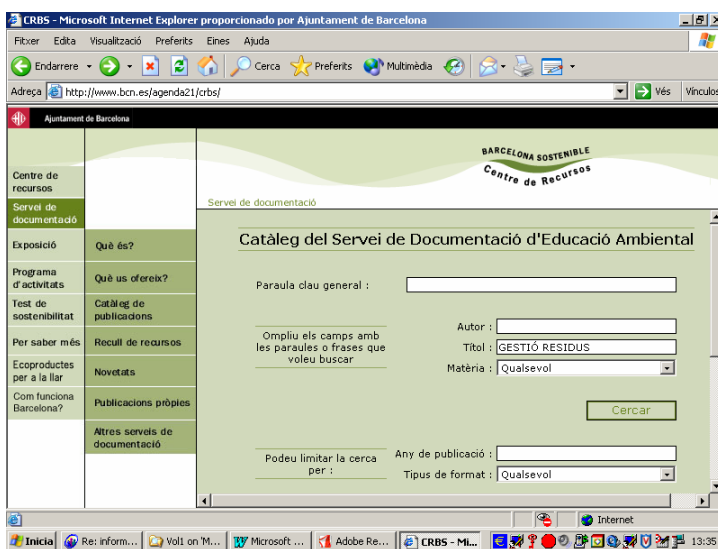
CRBS - Microsoft Internet Explorer proporcionado por Ajuntament de Barcelona

Fitxer Edita Visualització Preferits Eines Ajuda

Endarrere Cerca Preferits Multimèdia

Adreça http://www.bcn.es/agenda21/crbs/ Vés Vínculos

Ajuntament de Barcelona

BARCELONA SOSTENIBLE
Centre de Recursos

Centre de recursos
Servei de documentació
Exposició
Programa d'activitats
Test de sostenibilitat
Per saber més
Ecoproductes per a la llar
Com funciona Barcelona?

Què és?
Què us ofereix?
Catàleg de publicacions
Recull de recursos
Novetats
Publicacions pròpies
Altres serveis de documentació

Servei de documentació

Catàleg del Servei de Documentació d'Educació Ambiental

Paraula clau general :

Ompliu els camps amb les paraules o frases que voleu buscar

Autor :
Títol : GESTIÓ RESIDUS
Matèria : Qualsevol

Cercar

Podeu limitar la cerca per :

Any de publicació :
Tipus de format : Qualsevol

Internet

Inicia | Re: inform... | Vol1 on 'M... | Microsoft ... | Adobe Re... | CRBS - Mi... | 13:35